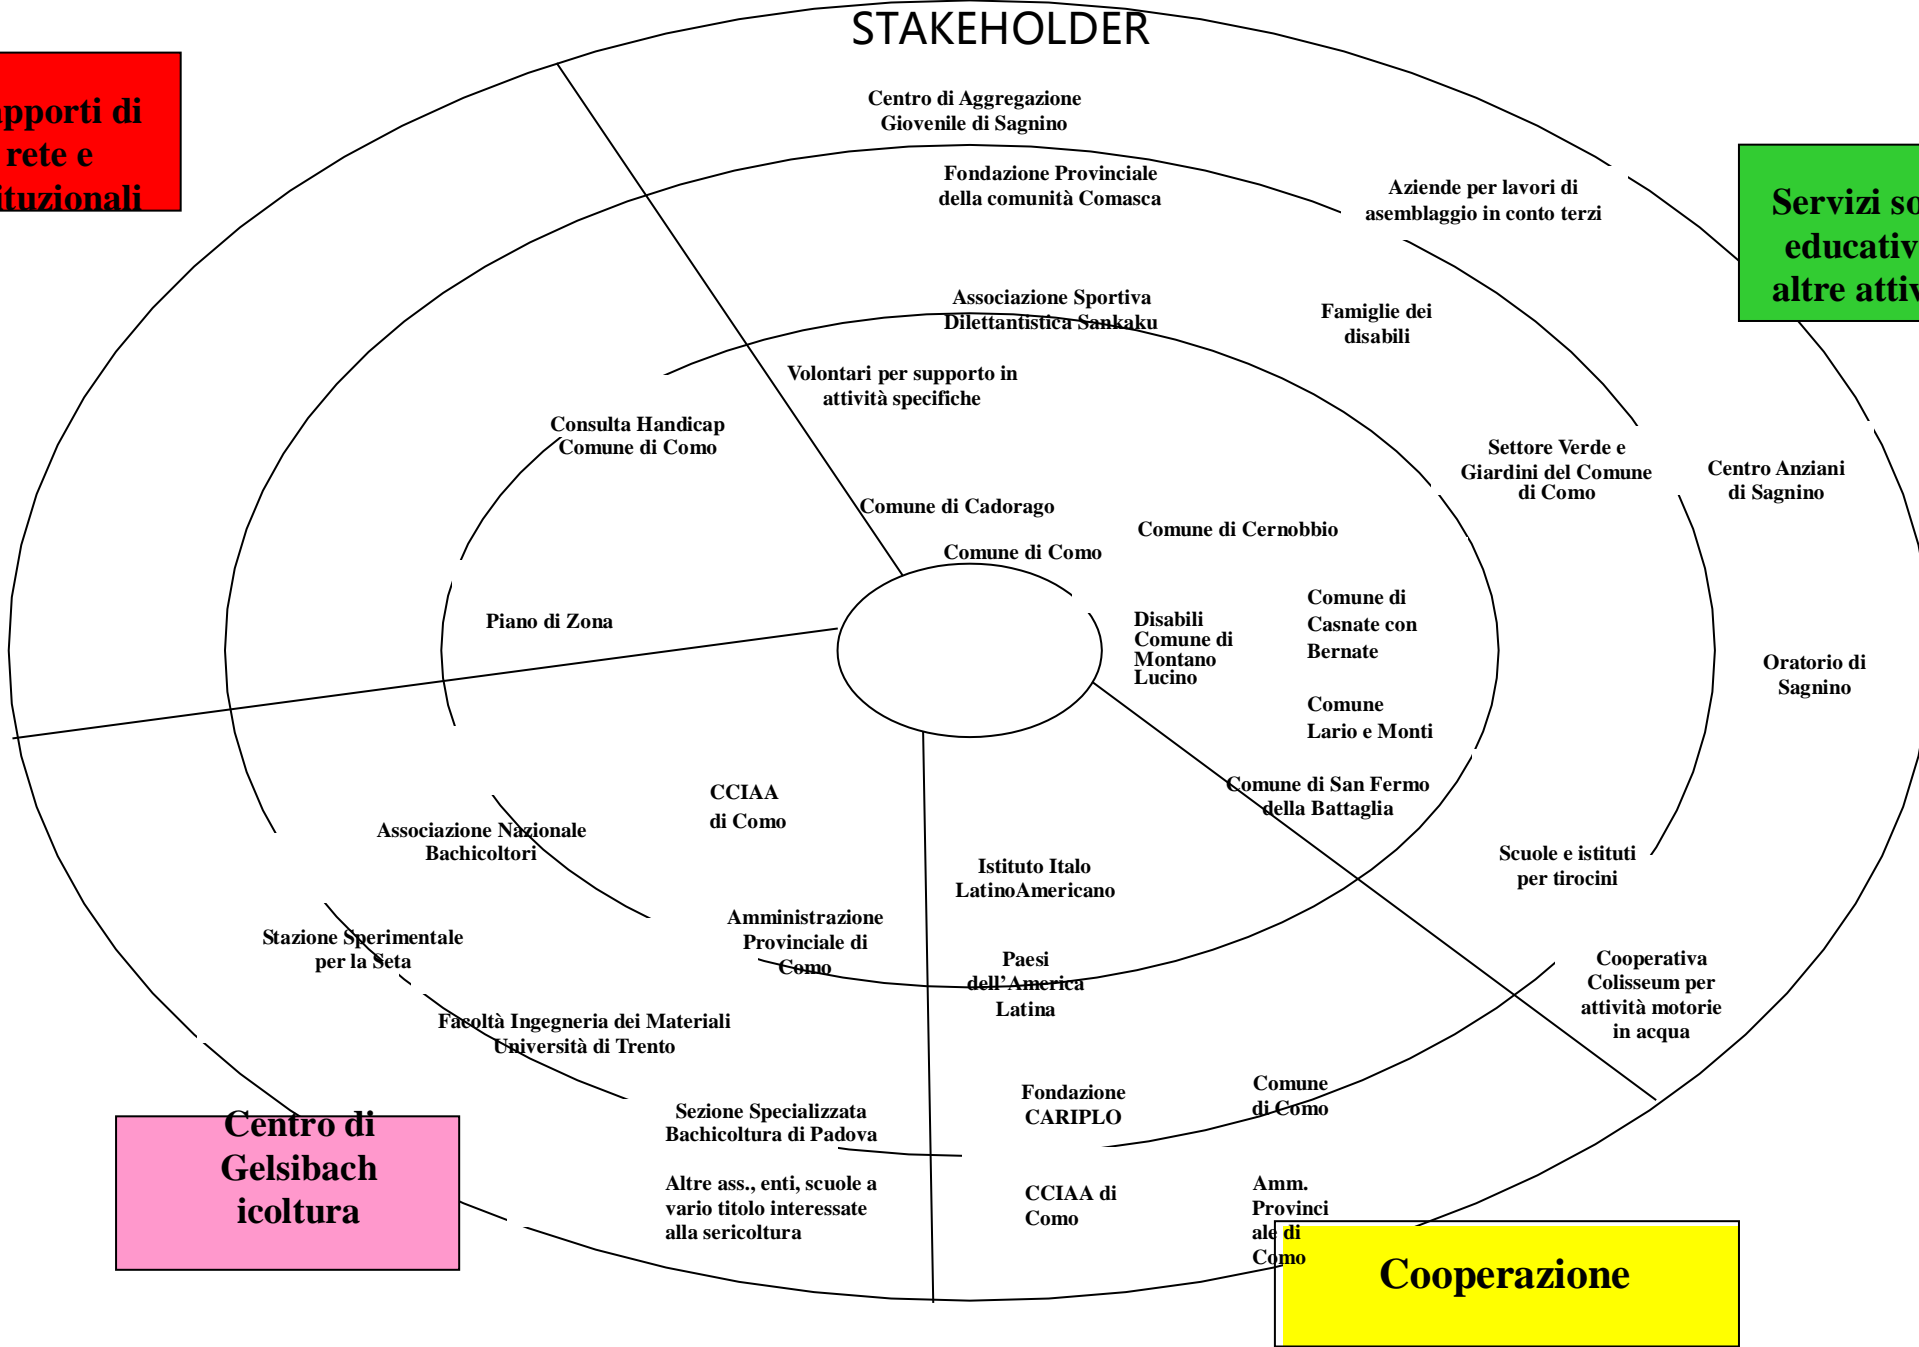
STAKEHOLDER

apporti di rete e ituzionali

Servizi so educativ altre attiv

Centro di Aggregazione Giovenile di Sagnino

Fondazione Provinciale della comunità Comasca

Aziende per lavori di asemblaggio in conto terzi

Associazione Sportiva Dilettantistica Sankaku

Famiglie dei disabili

Volontari per supporto in attività specifiche

Consulta Handicap Comune di Como

Settore Verde e Giardini del Comune di Como

Centro Anziani di Sagnino

Comune di Cadorago

Comune di Cernobbio

Comune di Como

Piano di Zona

Disabili Comune di Montano Lucino

Comune di Casnate con Bernate

Comune Lario e Monti

Oratorio di Sagnino

CCIAA di Como

Comune di San Fermo della Battaglia

Associazione Nazionale Bachicoltori

Istituto Italo LatinoAmericano

Scuole e istituti per tirocini

Amministrazione Provinciale di Como

Stazione Sperimentale per la Seta

Paesi dell'America Latina

Cooperativa Colisseum per attività motorie in acqua

Facoltà Ingegneria dei Materiali Università di Trento

Fondazione CARIPLO

Comune di Como

Sezione Specializzata Bachicoltura di Padova

Centro di Gelsibach icoltura

Altre ass., enti, scuole a vario titolo interessate alla sericoltura

CCIAA di Como

Amm. Provinciale di Como

Cooperazione